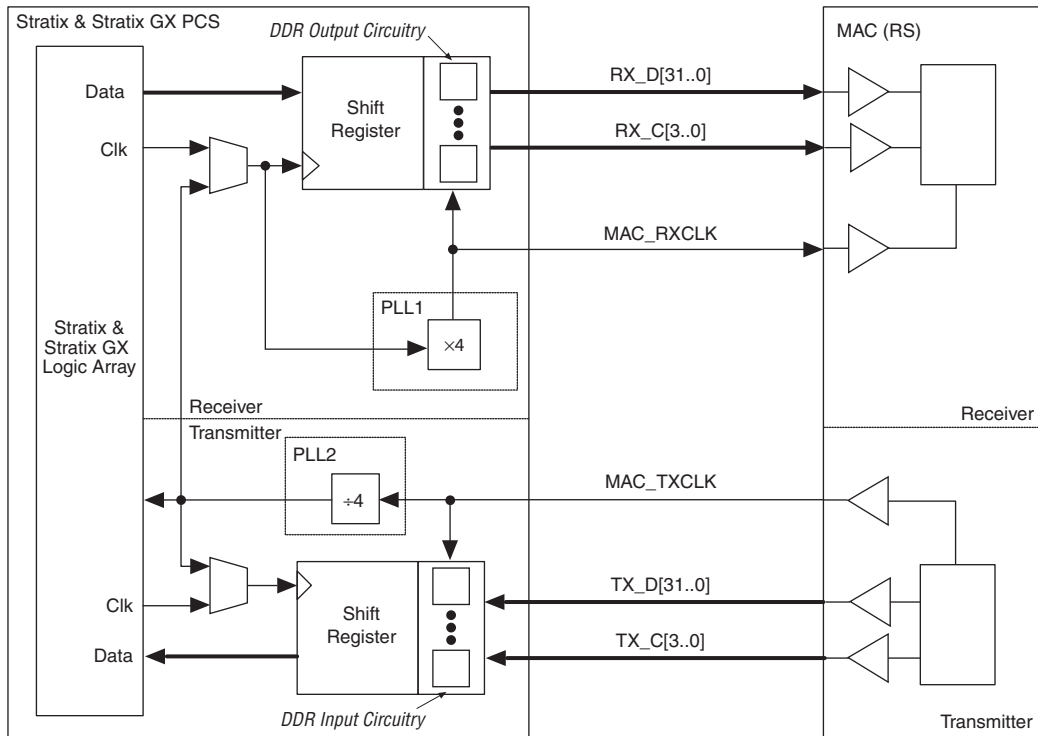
Stratix & Stratix GX PCS

DDR Output Circuitry

MAC (RS)

Data

Shift Register

RX_D[31..0]

Clk

RX_C[3..0]

MAC_RXCLK

PLL1

Stratix & Stratix GX Logic Array

×4

Receiver

Receiver

Transmitter

PLL2

MAC_TXCLK

÷4

TX_D[31..0]

Clk

Shift Register

Data

TX_C[3..0]

DDR Input Circuitry

Transmitter